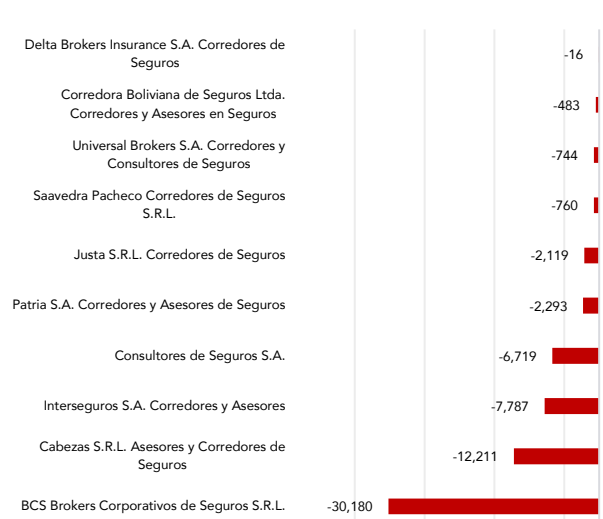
Delta Brokers Insurance S.A. Corredores de Seguros
-16

Corredora Boliviana de Seguros Ltda. Corredores y Asesores en Seguros
-483

Universal Brokers S.A. Corredores y Consultores de Seguros
-744

Saavedra Pacheco Corredores de Seguros S.R.L.
-760

Justa S.R.L. Corredores de Seguros
-2,119

Patria S.A. Corredores y Asesores de Seguros
-2,293

Consultores de Seguros S.A.
-6,719

Interseguros S.A. Corredores y Asesores
-7,787

Cabezas S.R.L. Asesores y Corredores de Seguros
-12,211

BCS Brokers Corporativos de Seguros S.R.L.
-30,180